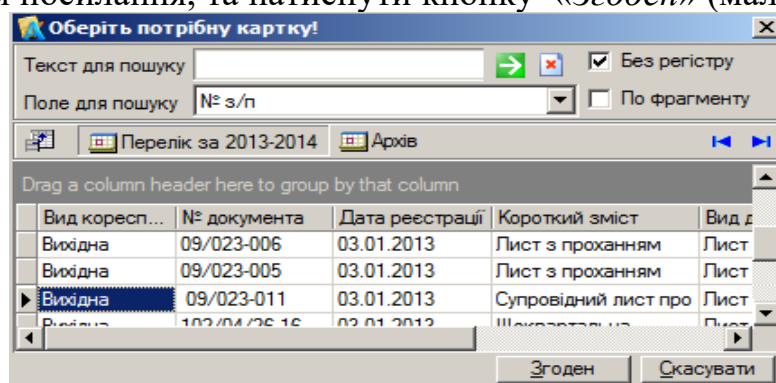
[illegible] посилання, та натиснути кнопку «Згоден» (мал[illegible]

Оберіть потрібну картку!

Текст для пошуку

Без регістру

Поле для пошуку № з/п

По фрагменту

Перелік за 2013-2014 Архів

Drag a column header here to group by that column

| Вид кореспо... | № документа | Дата реєстрації | Короткий зміст | Вид д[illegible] |
|---|---|---|---|---|
| Вихідна | 09/023-006 | 03.01.2013 | Лист з проханням | Лист |
| Вихідна | 09/023-005 | 03.01.2013 | Лист з проханням | Лист |
| Вихідна | 09/023-011 | 03.01.2013 | Супровідний лист про | Лист |
| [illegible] | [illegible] | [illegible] | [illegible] | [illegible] |

Згоден Скасувати